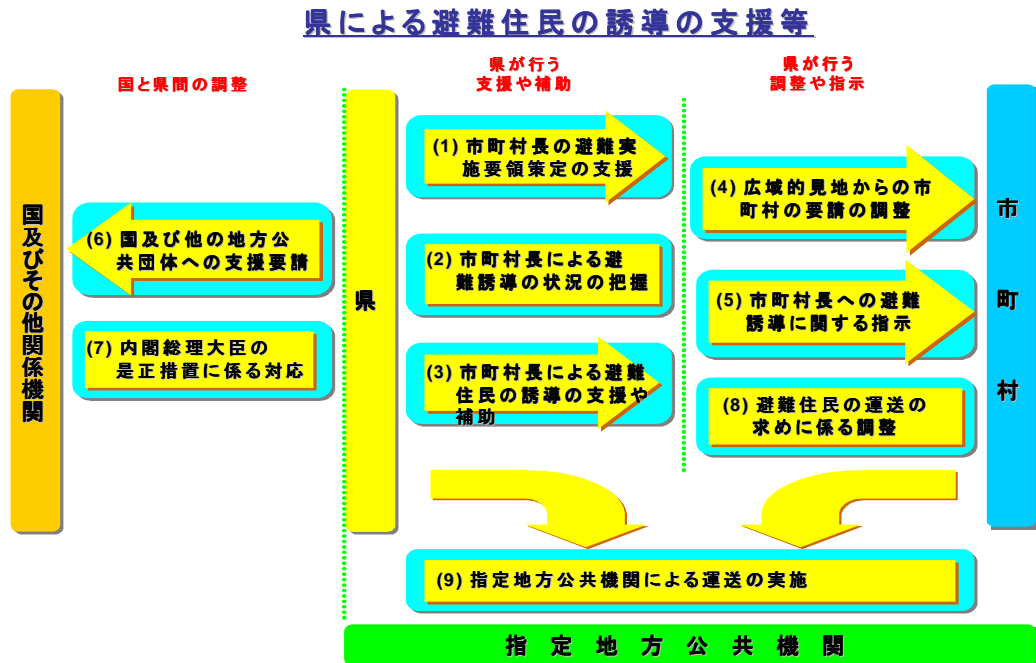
県による避難住民の誘導の支援等

国と県間の調整

県が行う
支援や補助

県が行う
調整や指示

国及びその他関係機関

(6) 国及び他の地方公共団体への支援要請

(7) 内閣総理大臣の是正措置に係る対応

県

(1) 市町村長の避難実施要領策定の支援

(2) 市町村長による避難誘導の状況の把握

(3) 市町村長による避難住民の誘導の支援や補助

(4) 広域的見地からの市町村の要請の調整

(5) 市町村長への避難誘導に関する指示

(8) 避難住民の運送の求めに係る調整

市町村

(9) 指定地方公共機関による運送の実施

指定地方公共機関